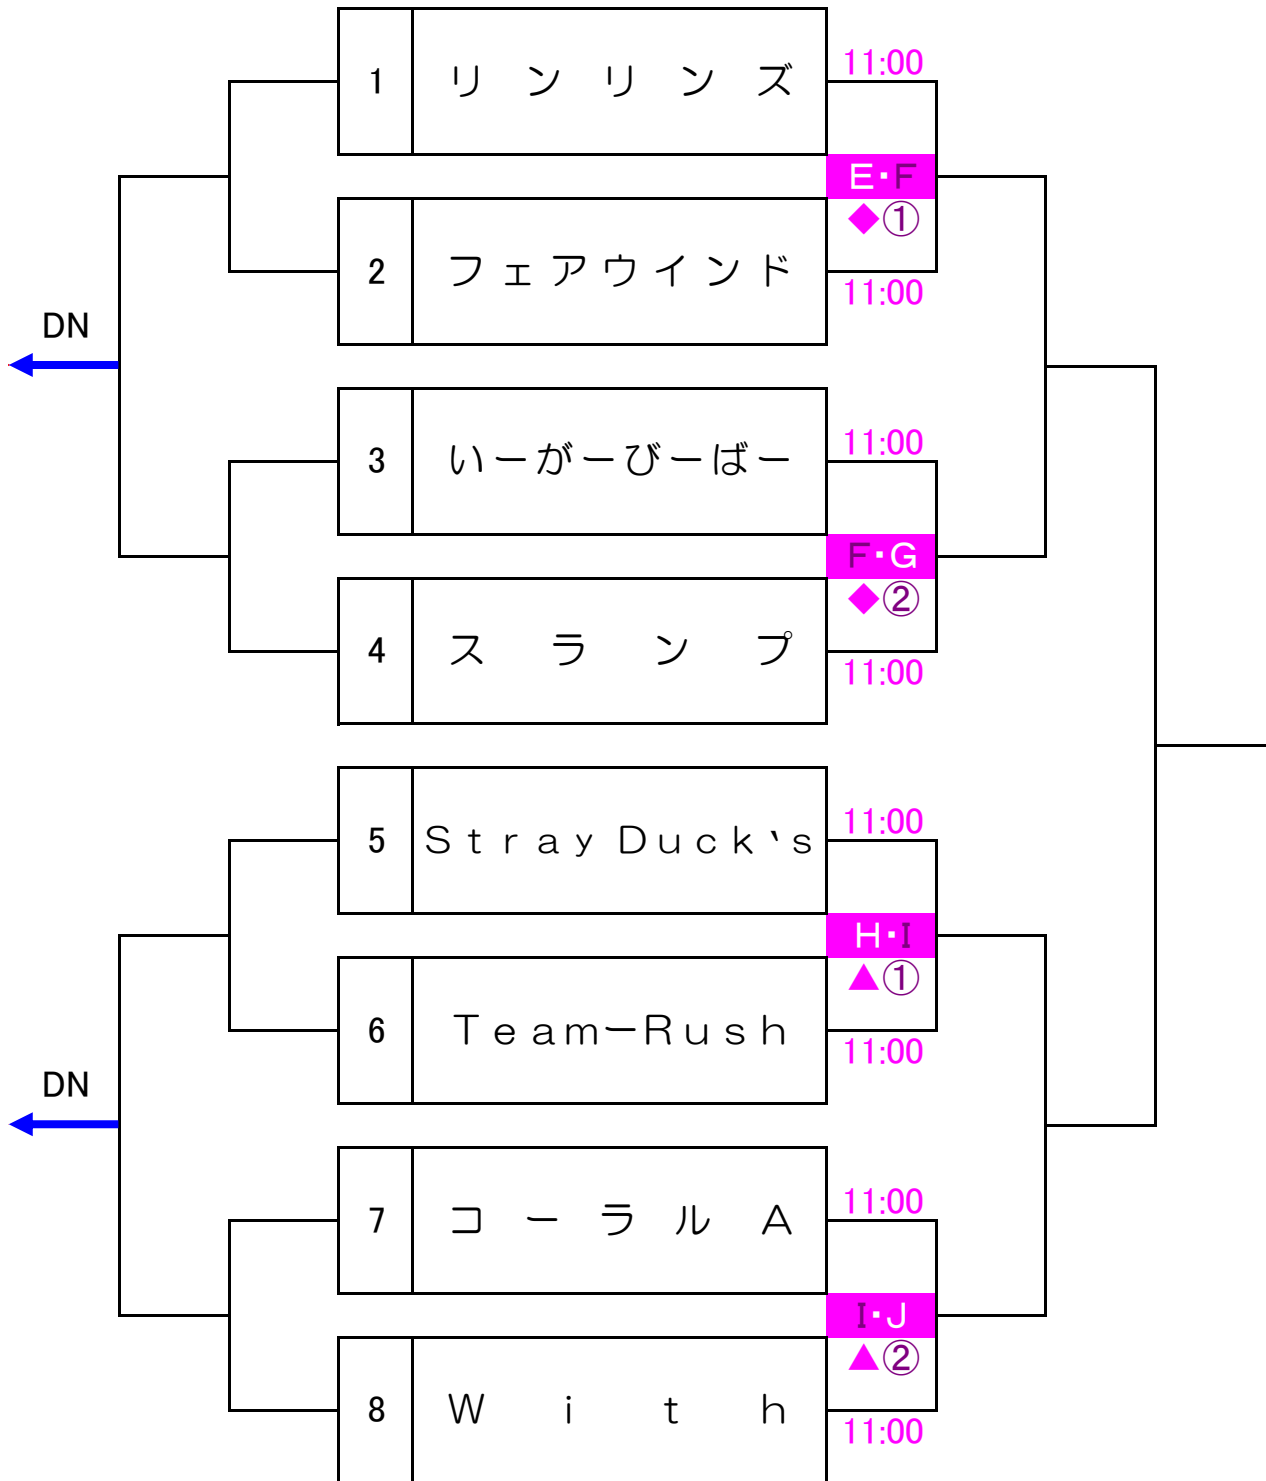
| | |
|---|---|
| 1 | リンリンズ |
| 2 | フェアウインド |
| 3 | いーがーびーばー |
| 4 | スランプ |
| 5 | Stray Duck's |
| 6 | Team−Rush |
| 7 | コーラルA |
| 8 | With |

11:00
E・F
◆①
11:00

11:00
F・G
◆②
11:00

11:00
H・I
▲①
11:00

11:00
I・J
▲②
11:00

DN

DN